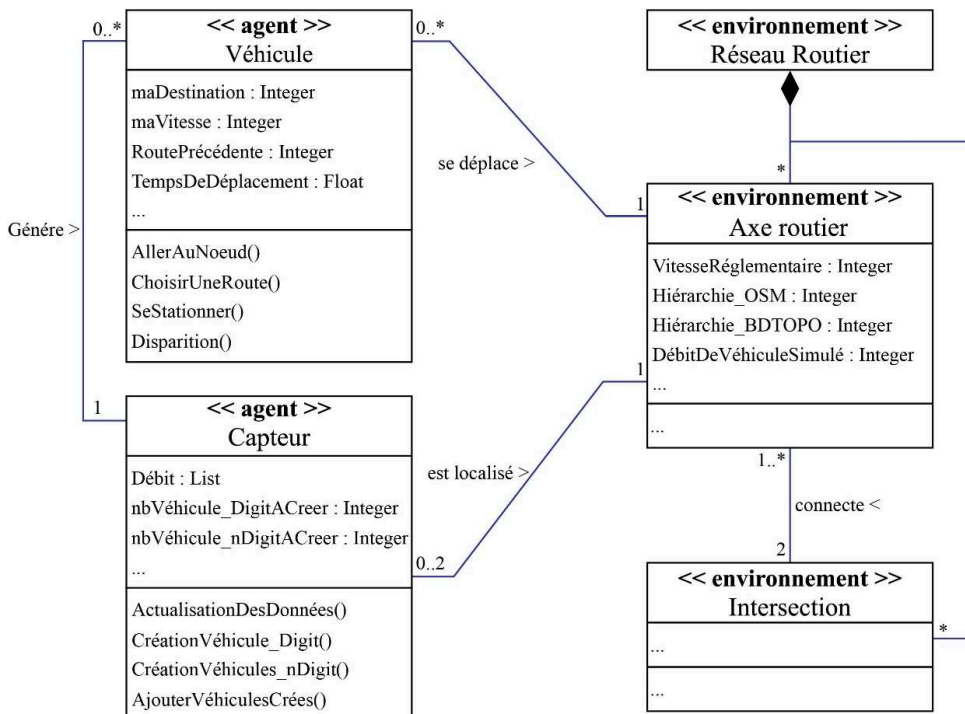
0..*

<< agent >>
Véhicule

maDestination : Integer
maVitesse : Integer
RoutePrécédente : Integer
TempsDeDéplacement : Float
...

AllerAuNoeud()
ChoisirUneRoute()
SeStationner()
Disparition()

0..*

se déplace >

1

<< environnement >>
Réseau Routier

*

<< environnement >>
Axe routier

VitesseRéglementaire : Integer
Hiérarchie_OSM : Integer
Hiérarchie_BDTOPO : Integer
DébitDeVéhiculeSimulé : Integer
...

...

Génére >

1

<< agent >>
Capteur

Débit : List
nbVéhicule_DigitACreer : Integer
nbVéhicule_nDigitACreer : Integer
...

ActualisationDesDonnées()
CréationVéhicule_Digit()
CréationVéhicules_nDigit()
AjouterVéhiculesCrées()

est localisé >

0..2

1

1..*

connecte <

2

<< environnement >>
Intersection

...

...

*